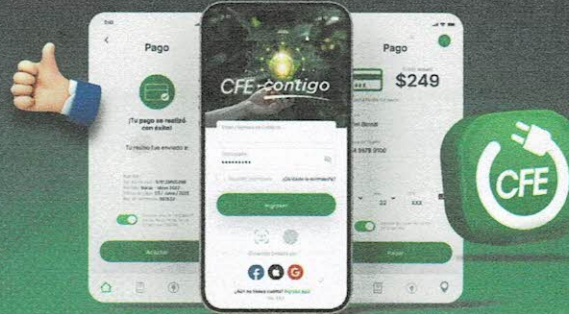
Pago

¡Tu pago se realizó con éxito!

Tu recibo fue enviado a:

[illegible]

Aceptar

CFE contigo

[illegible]

Contraseña

••••••••••

Recordar contraseña

¿Olvidaste la contraseña?

Ingresar

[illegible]

¿Aún no tienes cuenta? Regístrate

Pago

$249

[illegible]

22

XXX

Pagar

CFE